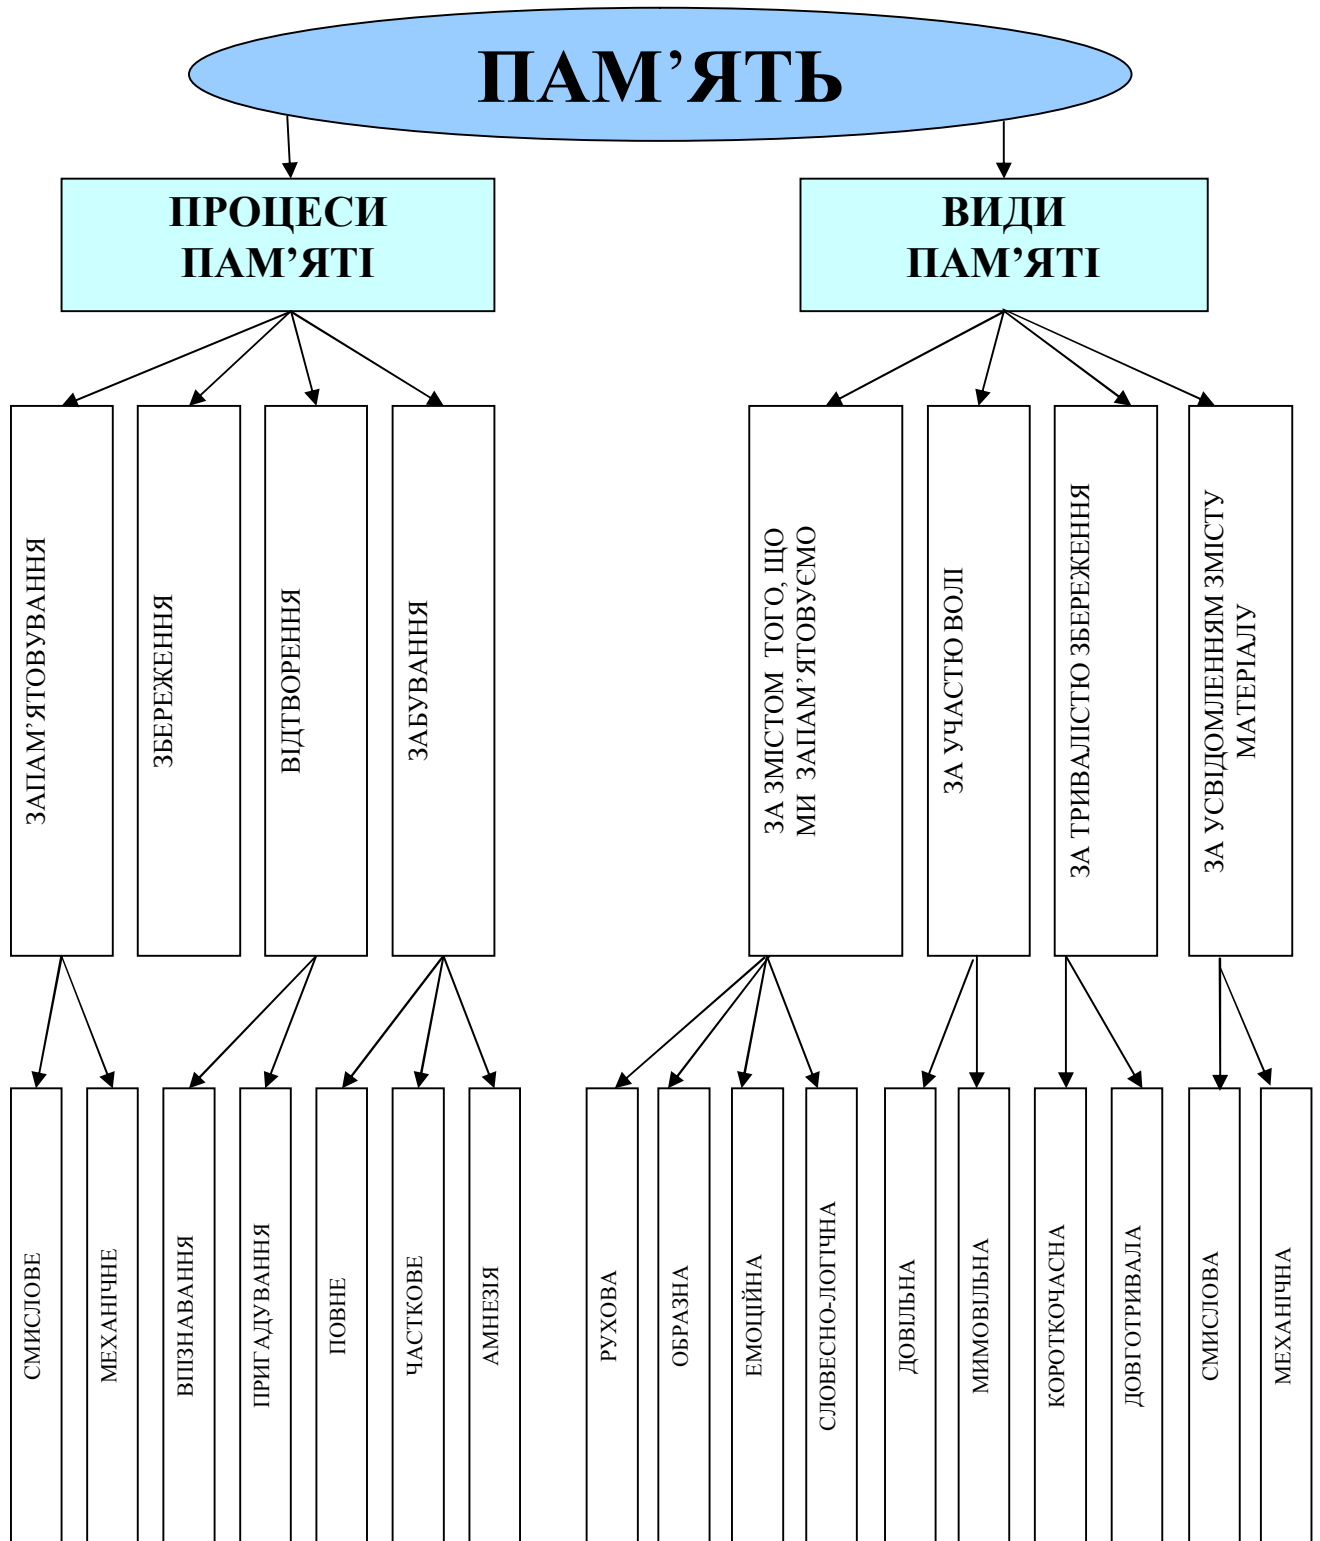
ПАМ'ЯТЬ

ПРОЦЕСИ ПАМ'ЯТІ

ВИДИ ПАМ'ЯТІ

ЗАПАМ'ЯТОВУВАННЯ

ЗБЕРЕЖЕННЯ

ВІДТВОРЕННЯ

ЗАБУВАННЯ

ЗА ЗМІСТОМ ТОГО, ЩО МИ ЗАПАМ'ЯТОВУЄМО

ЗА УЧАСТЮ ВОЛІ

ЗА ТРИВАЛІСТЮ ЗБЕРЕЖЕННЯ

ЗА УСВІДОМЛЕННЯМ ЗМІСТУ МАТЕРІАЛУ

СМИСЛОВЕ

МЕХАНІЧНЕ

ВПІЗНАВАННЯ

ПРИГАДУВАННЯ

ПОВНЕ

ЧАСТКОВЕ

АМНЕЗІЯ

РУХОВА

ОБРАЗНА

ЕМОЦІЙНА

СЛОВЕСНО-ЛОГІЧНА

ДОВІЛЬНА

МИМОВІЛЬНА

КОРОТКОЧАСНА

ДОВГОТРИВАЛА

СМИСЛОВА

МЕХАНІЧНА